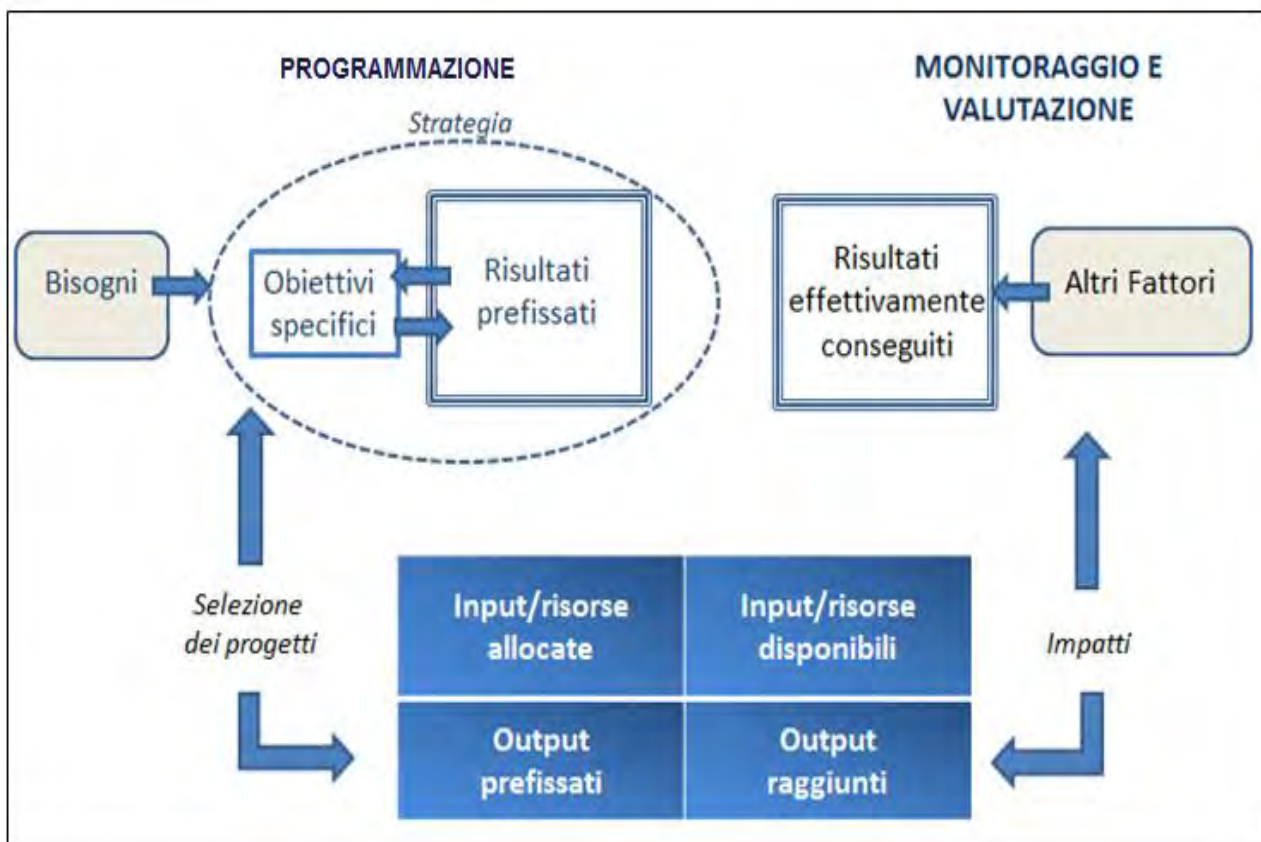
PROGRAMMAZIONE

MONITORAGGIO E VALUTAZIONE

Strategia

Bisogni

Obiettivi specifici

Risultati prefissati

Risultati effettivamente conseguiti

Altri Fattori

Selezione dei progetti

| Input/risorse allocate | Input/risorse disponibili |
|---|---|
| Output prefissati | Output raggiunti |

Impatti